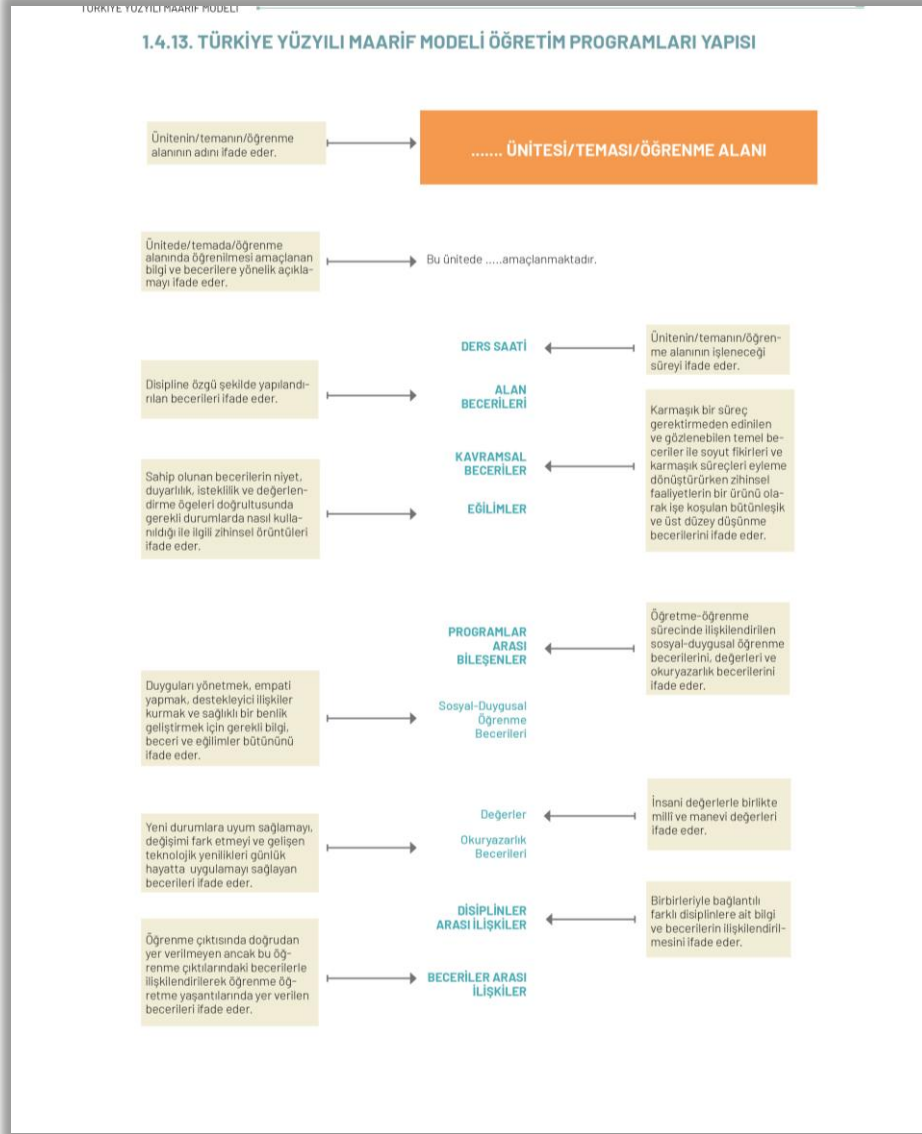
TÜRKİYE YÜZYILI MAARİF MODELİ

1.4.13. TÜRKİYE YÜZYILI MAARİF MODELİ ÖĞRETİM PROGRAMLARI YAPISI

Ünitenin/temanın/öğrenme alanının adını ifade eder.

...... ÜNİTESİ/TEMASI/ÖĞRENME ALANI

Ünitede/temada/öğrenme alanında öğrenilmesi amaçlanan bilgi ve becerilere yönelik açıklamayı ifade eder.

Bu ünitede .....amaçlanmaktadır.

DERS SAATİ

Ünitenin/temanın/öğrenme alanının işleneceği süreyi ifade eder.

Disipline özgü şekilde yapılandırılan becerileri ifade eder.

ALAN BECERİLERİ

Karmaşık bir süreç gerektirmeden edinilen ve gözlenebilen temel beceriler ile soyut fikirleri ve karmaşık süreçleri eyleme dönüştürürken zihinsel faaliyetlerin bir ürünü olarak işe koşulan bütünleşik ve üst düzey düşünme becerilerini ifade eder.

KAVRAMSAL BECERİLER

Sahip olunan becerilerin niyet, duyarlılık, isteklilik ve değerlendirme ögeleri doğrultusunda gerekli durumlarda nasıl kullanıldığı ile ilgili zihinsel örüntüleri ifade eder.

EĞİLİMLER

PROGRAMLAR ARASI BİLEŞENLER

Öğretme-öğrenme sürecinde ilişkilendirilen sosyal-duygusal öğrenme becerilerini, değerleri ve okuryazarlık becerilerini ifade eder.

Duyguları yönetmek, empati yapmak, destekleyici ilişkiler kurmak ve sağlıklı bir benlik geliştirmek için gerekli bilgi, beceri ve eğilimler bütününü ifade eder.

Sosyal-Duygusal Öğrenme Becerileri

Değerler

İnsani değerlerle birlikte millî ve manevi değerleri ifade eder.

Yeni durumlara uyum sağlamayı, değişimi fark etmeyi ve gelişen teknolojik yenilikleri günlük hayatta uygulamayı sağlayan becerileri ifade eder.

Okuryazarlık Becerileri

DİSİPLİNLER ARASI İLİŞKİLER

Birbirleriyle bağlantılı farklı disiplinlere ait bilgi ve becerilerin ilişkilendirilmesini ifade eder.

Öğrenme çıktısında doğrudan yer verilmeyen ancak bu öğrenme çıktılarındaki becerilerle ilişkilendirilerek öğrenme öğretme yaşantılarında yer verilen becerileri ifade eder.

BECERİLER ARASI İLİŞKİLER